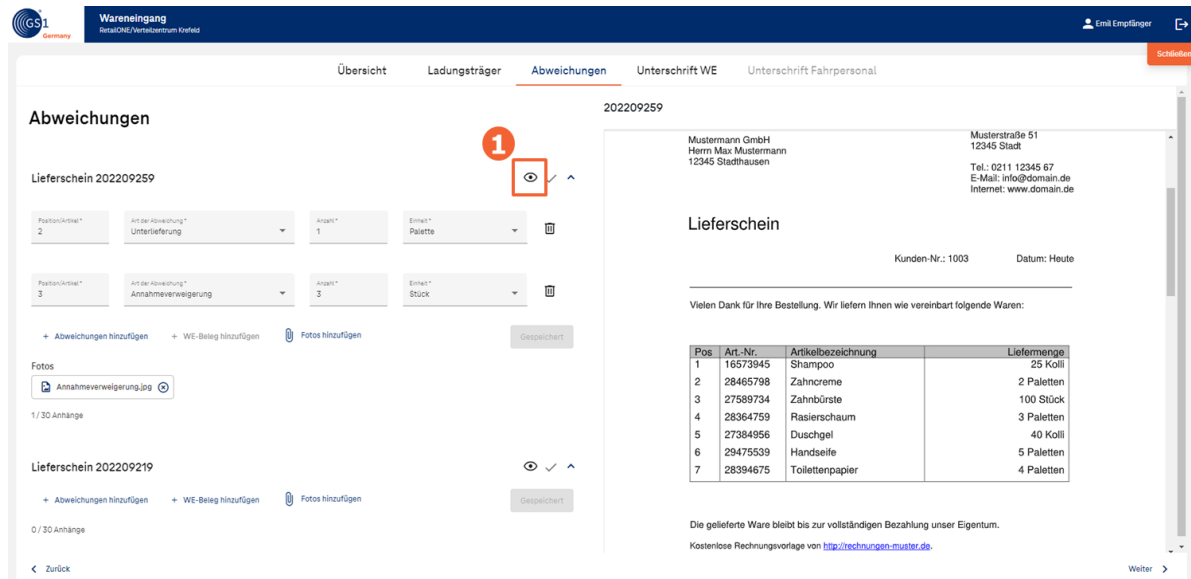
GS1 Germany

Wareneingang
RetailONE/Verteilzentrum Krefeld

Emil Empfänger

Schließen

Übersicht Ladungsträger Abweichungen Unterschrift WE Unterschrift Fahrpersonal

Abweichungen

1

Lieferschein 202209259

| Position/Artikel* | Art der Abweichung* | Anzahl* | Einheit* |
|---|---|---|---|
| 2 | Unterlieferung | 1 | Palette |
| 3 | Annahmeverweigerung | 3 | Stück |

+ Abweichungen hinzufügen + WE-Beleg hinzufügen Fotos hinzufügen Gespeichert

Fotos

Annahmeverweigerung.jpg

1 / 30 Anhänge

Lieferschein 202209219

+ Abweichungen hinzufügen + WE-Beleg hinzufügen Fotos hinzufügen Gespeichert

0 / 30 Anhänge

< Zurück

202209259

Mustermann GmbH
Herrn Max Mustermann
12345 Stadthausen

Musterstraße 51
12345 Stadt

Tel.: 0211 12345 67
E-Mail: info@domain.de
Internet: www.domain.de

Lieferschein

Kunden-Nr.: 1003 Datum: Heute

Vielen Dank für Ihre Bestellung. Wir liefern Ihnen wie vereinbart folgende Waren:

| Pos | Art.-Nr. | Artikelbezeichnung | Liefermenge |
|---|---|---|---|
| 1 | 16573945 | Shampoo | 25 Kolli |
| 2 | 28465798 | Zahncreme | 2 Paletten |
| 3 | 27589734 | Zahnbürste | 100 Stück |
| 4 | 28364759 | Rasierschaum | 3 Paletten |
| 5 | 27384956 | Duschgel | 40 Kolli |
| 6 | 29475539 | Handseife | 5 Paletten |
| 7 | 28394675 | Toilettenpapier | 4 Paletten |

Die gelieferte Ware bleibt bis zur vollständigen Bezahlung unser Eigentum.

Kostenlose Rechnungsvorlage von http://rechnungen-muster.de.

Weiter >